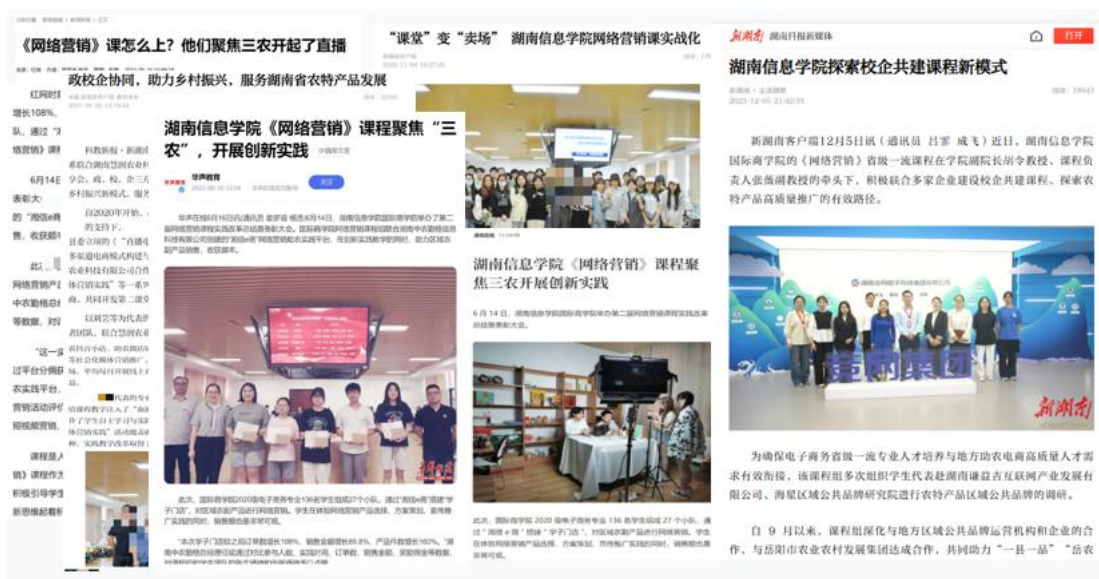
《网络营销》课怎么上？他们聚焦三农开起了直播

政校企协同，助力乡村振兴，服务湖南省农特产品发展

湖南信息学院《网络营销》课程聚焦"三农"，开展创新实践

华声教育

"课堂"变"卖场" 湖南信息学院网络营销课实战化

湖南信息学院《网络营销》课程聚焦三农开展创新实践

6月14日，湖南信息学院国际商学院举办第二届网络营销课程实践改革总结展示大会。

新湖南 湖南日报新媒体

打开

湖南信息学院探索校企共建课程新模式

新湖南客户端12月5日讯（通讯员 吕雯 成飞）近日，湖南信息学院国际商学院的《网络营销》省级一流课程在学院副院长胡令教授、课程负责人张薇娟教授的牵头下，积极联合多家企业建设校企共建课程、探索农特产品高质量推广的有效路径。

新湖南

为确保电子商务省级一流专业人才培养与地方助农电商高质量人才需求有效衔接，该课程组多次组织学生代表赴湖南谦益吉互联网产业发展有限公司、海星区域公共品牌研究院进行农特产品区域公共品牌的调研。

自9月以来，课程组深化与地方区域公共品牌运营机构和企业的合作，与岳阳市农业农村发展集团达成合作，共同助力"一县一品""岳农